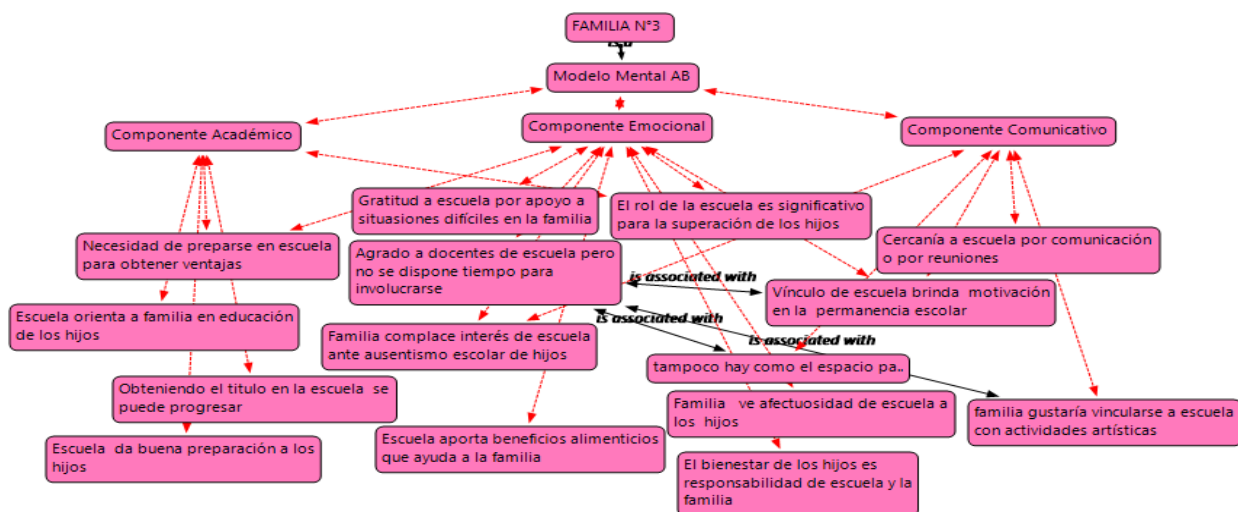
FAMILIA N°3

is a

Modelo Mental AB

Componente Académico

Componente Emocional

Componente Comunicativo

Gratitud a escuela por apoyo a situaciones difíciles en la familia

El rol de la escuela es significativo para la superación de los hijos

Necesidad de preparse en escuela para obtener ventajas

Agrado a docentes de escuela pero no se dispone tiempo para involucrarse

Cercanía a escuela por comunicación o por reuniones

is associated with

Vínculo de escuela brinda motivación en la permanencia escolar

Escuela orienta a familia en educación de los hijos

is associated with

Familia complace interés de escuela ante ausentismo escolar de hijos

is associated with

tampoco hay como el espacio pa..

Obteniendo el titulo en la escuela se puede progresar

Familia ve afectuosidad de escuela a los hijos

familia gustaría vincularse a escuela con actividades artísticas

Escuela da buena preparación a los hijos

Escuela aporta beneficios alimenticios que ayuda a la familia

El bienestar de los hijos es responsabilidad de escuela y la familia